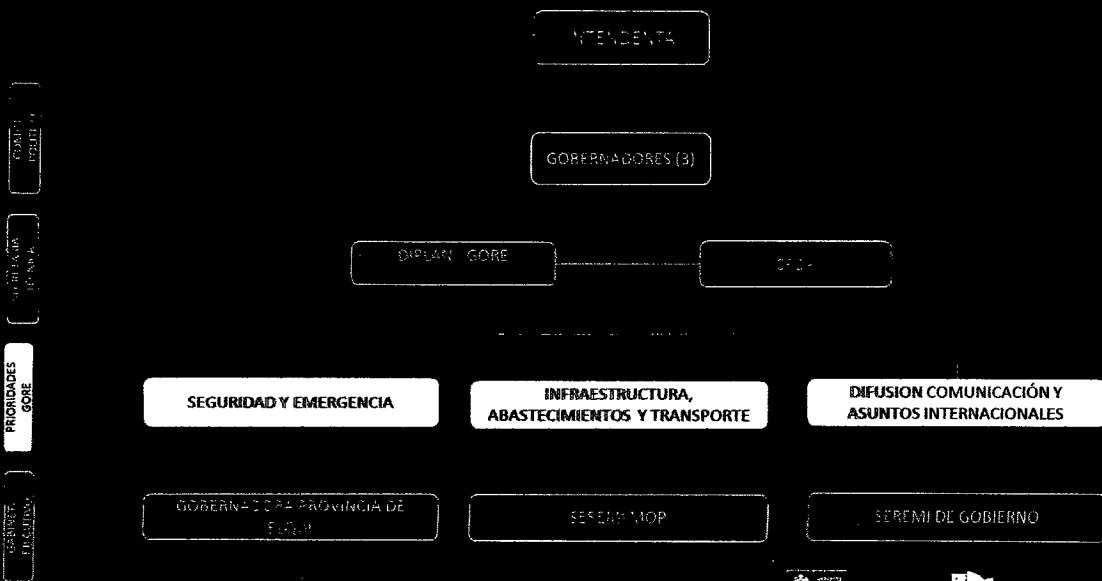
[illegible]TENDENTA

GOBERNADORES (3)

DIPLAN GORE

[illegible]

SEGURIDAD Y EMERGENCIA

INFRAESTRUCTURA, ABASTECIMIENTOS Y TRANSPORTE

DIFUSION COMUNICACIÓN Y ASUNTOS INTERNACIONALES

GOBERNADORA PROVINCIA DE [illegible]

SEREMI MOP

SEREMI DE GOBIERNO

COMITÉ POLÍTICO

SECRETARÍA TÉCNICA

PRIORIDADES GORE

GABINETE EJECUTIVO